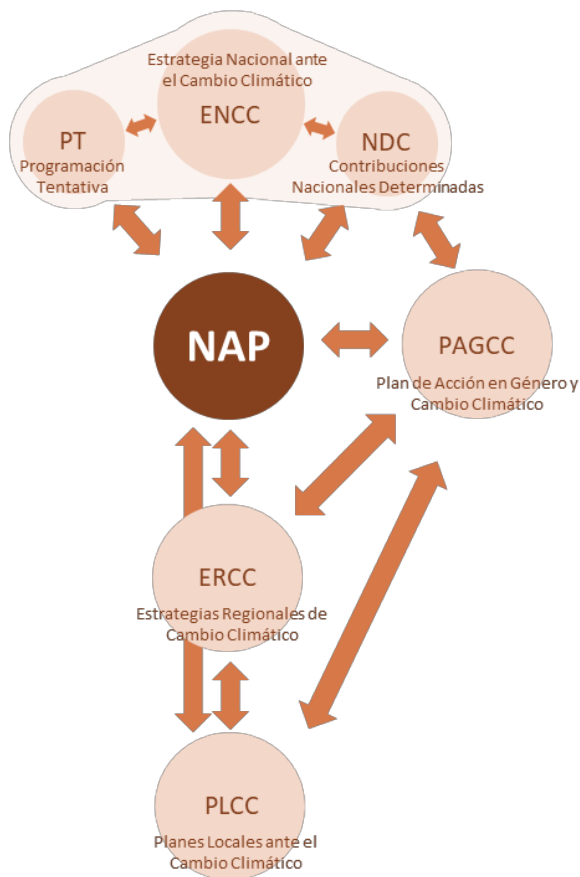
Estrategia Nacional ante el Cambio Climático

ENCC

PT

Programación Tentativa

NDC

Contribuciones Nacionales Determinadas

NAP

PAGCC

Plan de Acción en Género y Cambio Climático

ERCC

Estrategias Regionales de Cambio Climático

PLCC

Planes Locales ante el Cambio Climático